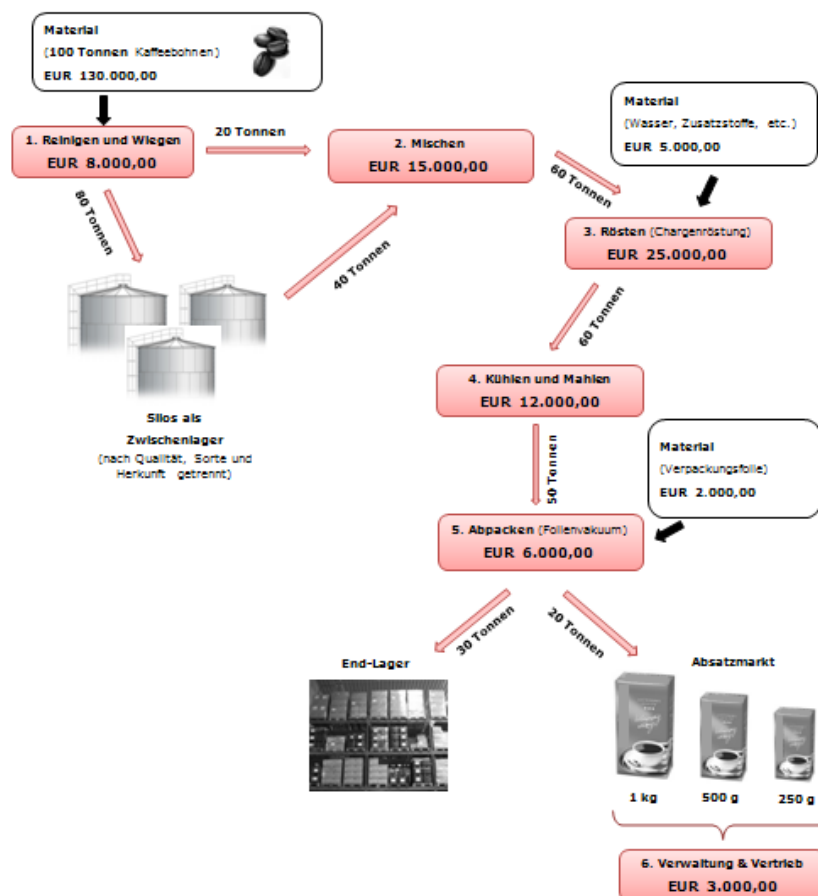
Material
(100 Tonnen Kaffeebohnen)
EUR 130.000,00

1. Reinigen und Wiegen
EUR 8.000,00

20 Tonnen

2. Mischen
EUR 15.000,00

Material
(Wasser, Zusatzstoffe, etc.)
EUR 5.000,00

80 Tonnen

60 Tonnen

3. Rösten (Chargenröstung)
EUR 25.000,00

40 Tonnen

60 Tonnen

Silos als Zwischenlager
(nach Qualität, Sorte und Herkunft getrennt)

4. Kühlen und Mahlen
EUR 12.000,00

50 Tonnen

Material
(Verpackungsfolie)
EUR 2.000,00

5. Abpacken (Folienvakuum)
EUR 6.000,00

30 Tonnen

20 Tonnen

End-Lager

Absatzmarkt

1 kg

500 g

250 g

6. Verwaltung & Vertrieb
EUR 3.000,00